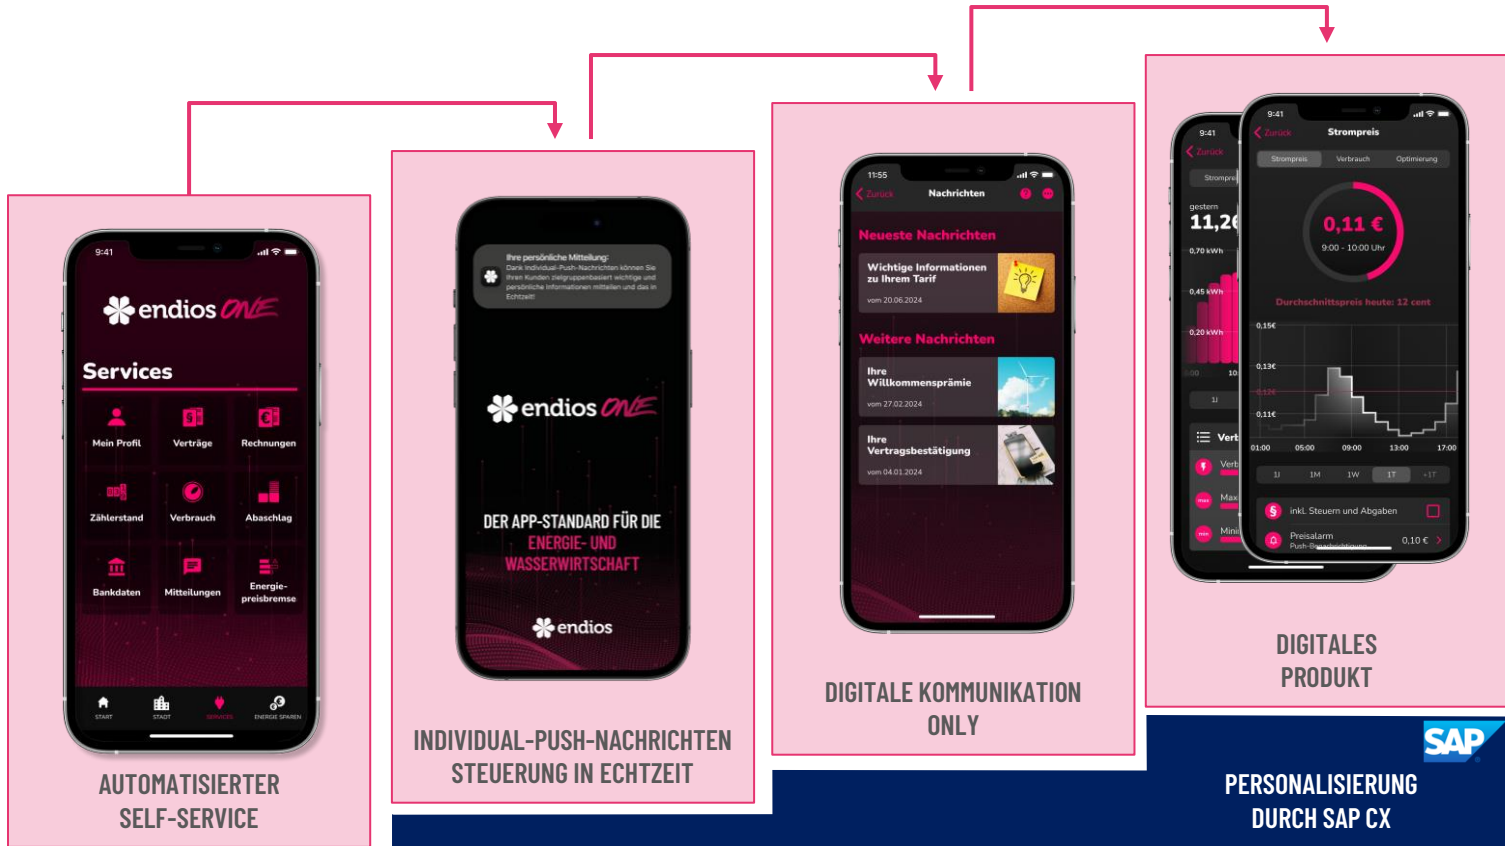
9:41

endios ONE

Services

Mein Profil
Verträge
Rechnungen
Zählerstand
Verbrauch
Abaschlag
Bankdaten
Mitteilungen
Energie-preisbremse

START
STADT
SERVICES
ENERGIE SPAREN

AUTOMATISIERTER SELF-SERVICE

Ihre persönliche Mitteilung:
Dank Individual-Push-Nachrichten können Sie Ihren Kunden zielgruppenbasiert wichtige und persönliche Informationen mitteilen und das in Echtzeit!

endios ONE

DER APP-STANDARD FÜR DIE ENERGIE- UND WASSERWIRTSCHAFT

endios

INDIVIDUAL-PUSH-NACHRICHTEN STEUERUNG IN ECHTZEIT

11:55
Zurück
Nachrichten

Neueste Nachrichten
Wichtige Informationen zu Ihrem Tarif
vom 20.06.2024

Weitere Nachrichten
Ihre Willkommensprämie
vom 27.02.2024

Ihre Vertragsbestätigung
vom 04.01.2024

DIGITALE KOMMUNIKATION ONLY

9:41
Zurück
Strompre
gestern
11,2
0,70 kWh
0,45 kWh
0,20 kWh
1J
Vert
Verb
Max
Mini

9:41
Zurück
Strompreis
Strompreis
Verbrauch
Optimierung
0,11 €
9:00 - 10:00 Uhr
Durchschnittspreis heute: 12 cent
0,15€
0,13€
0,12€
0,11€
01:00
05:00
09:00
13:00
17:00
1J
1M
1W
1T
+1T
inkl. Steuern und Abgaben
Preisalarm
Push-Benachrichtigung
0,10 €

DIGITALES PRODUKT

SAP

PERSONALISIERUNG DURCH SAP CX